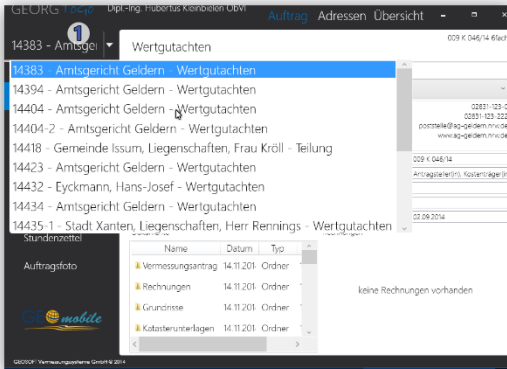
GEORG focus Dipl.-Ing. Hubertus Kleinbielen ÖbVI

Auftrag Adressen Übersicht

14383 - Amtsgeri 1

Wertgutachten

009 K 046/14 Gel

14383 - Amtsgericht Geldern - Wertgutachten
14394 - Amtsgericht Geldern - Wertgutachten
14404 - Amtsgericht Geldern - Wertgutachten
14404-2 - Amtsgericht Geldern - Wertgutachten
14418 - Gemeinde Issum, Liegenschaften, Frau Kröll - Teilung
14423 - Amtsgericht Geldern - Wertgutachten
14432 - Eyckmann, Hans-Josef - Wertgutachten
14434 - Amtsgericht Geldern - Wertgutachten
14435-1 - Stadt Xanten, Liegenschaften, Herr Rennings - Wertgutachten

02831-123-0
02831-123-222
poststelle@ag-geldern.nrw.de
www.ag-geldern.nrw.de

009 K 046/14
Antragsteller(in), Kostenträger(in)

02.09.2014

Stundenzettel

Auftragsfoto

| Name | Datum | Typ |
|---|---|---|
| Vermessungsantrag | 14.11.201 | Ordner |
| Rechnungen | 14.11.201 | Ordner |
| Grundrisse | 14.11.201 | Ordner |
| Katasterunterlagen | 14.11.201 | Ordner |

keine Rechnungen vorhanden

GEOmobile

GEOSOFT Vermessungssysteme GmbH © 2014